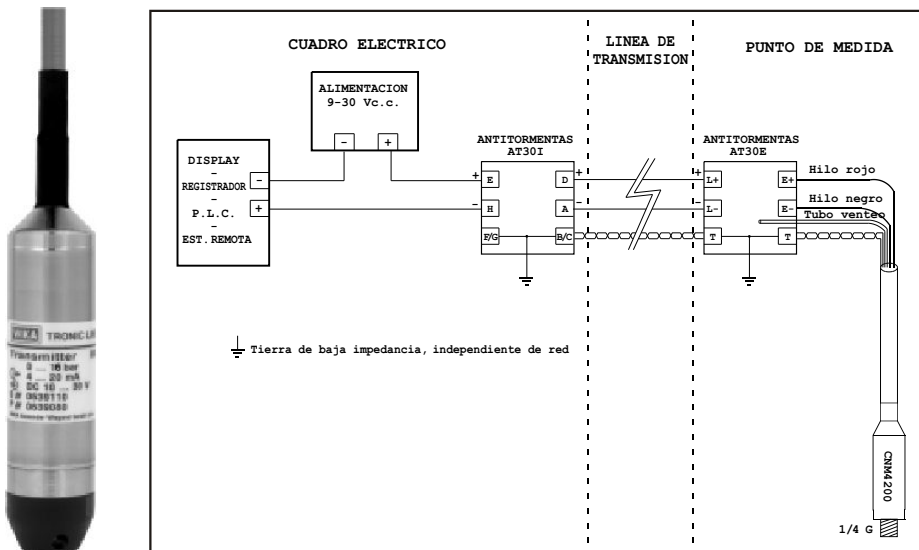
WIKA TRONIC LINE
Transmitter
0 ... 16 bar
4 ... 20 mA
DC 10 ... 30 V
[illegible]

CUADRO ELECTRICO

LINEA DE TRANSMISION

PUNTO DE MEDIDA

ALIMENTACION
9-30 Vc.c.

-
+

DISPLAY
-
REGISTRADOR
-
P.L.C.
-
EST.REMOTA

-
+

ANTITORMENTAS
AT30I

+
E
-
H
F/G
D
+
A
-
B/C

ANTITORMENTAS
AT30E

+
L+
-
L-
T
E+
E-
T

Hilo rojo
Hilo negro
Tubo venteo

CNM4200

1/4 G

Tierra de baja impedancia, independiente de red